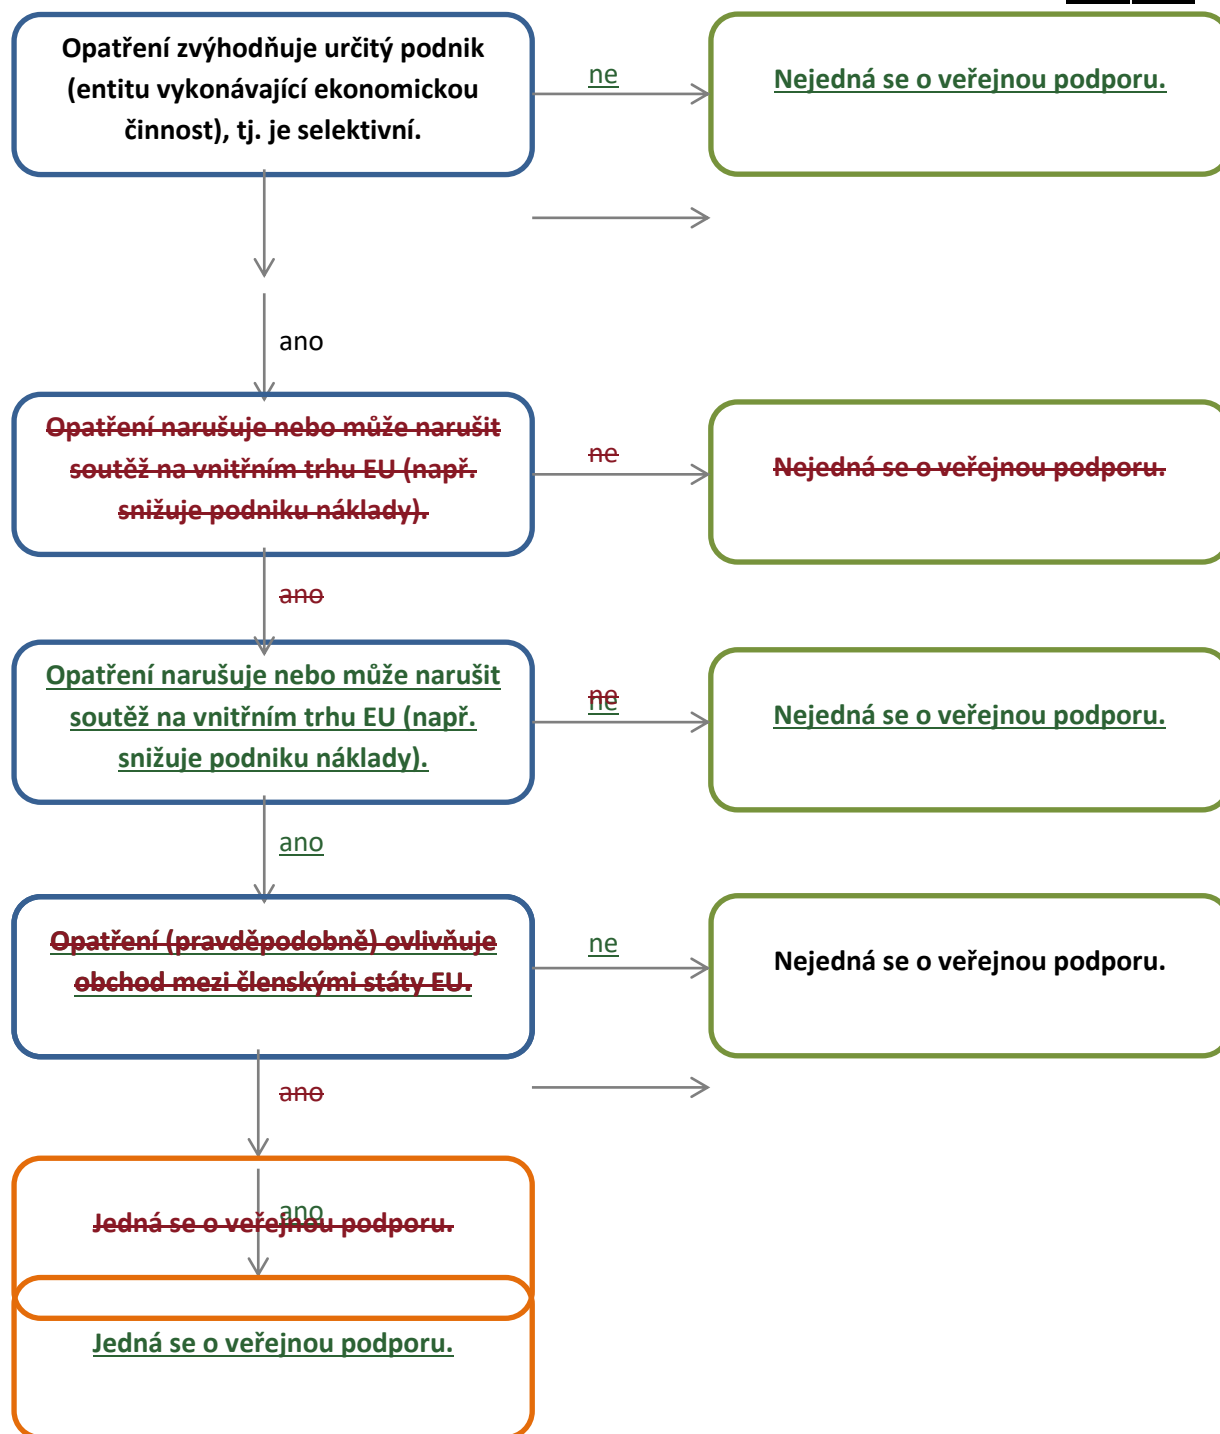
Opatření zvýhodňuje určitý podnik (entitu vykonávající ekonomickou činnost), tj. je selektivní.

ne

Nejedná se o veřejnou podporu.

ano

~~Opatření narušuje nebo může narušit soutěž na vnitřním trhu EU (např. snižuje podniku náklady).~~

~~ne~~

~~Nejedná se o veřejnou podporu.~~

~~ano~~

Opatření narušuje nebo může narušit soutěž na vnitřním trhu EU (např. snižuje podniku náklady).

~~ne~~ ne

Nejedná se o veřejnou podporu.

ano

~~Opatření (pravděpodobně) ovlivňuje obchod mezi členskými státy EU.~~

ne

Nejedná se o veřejnou podporu.

~~ano~~

ano

~~Jedná se o veřejnou podporu.~~

Jedná se o veřejnou podporu.